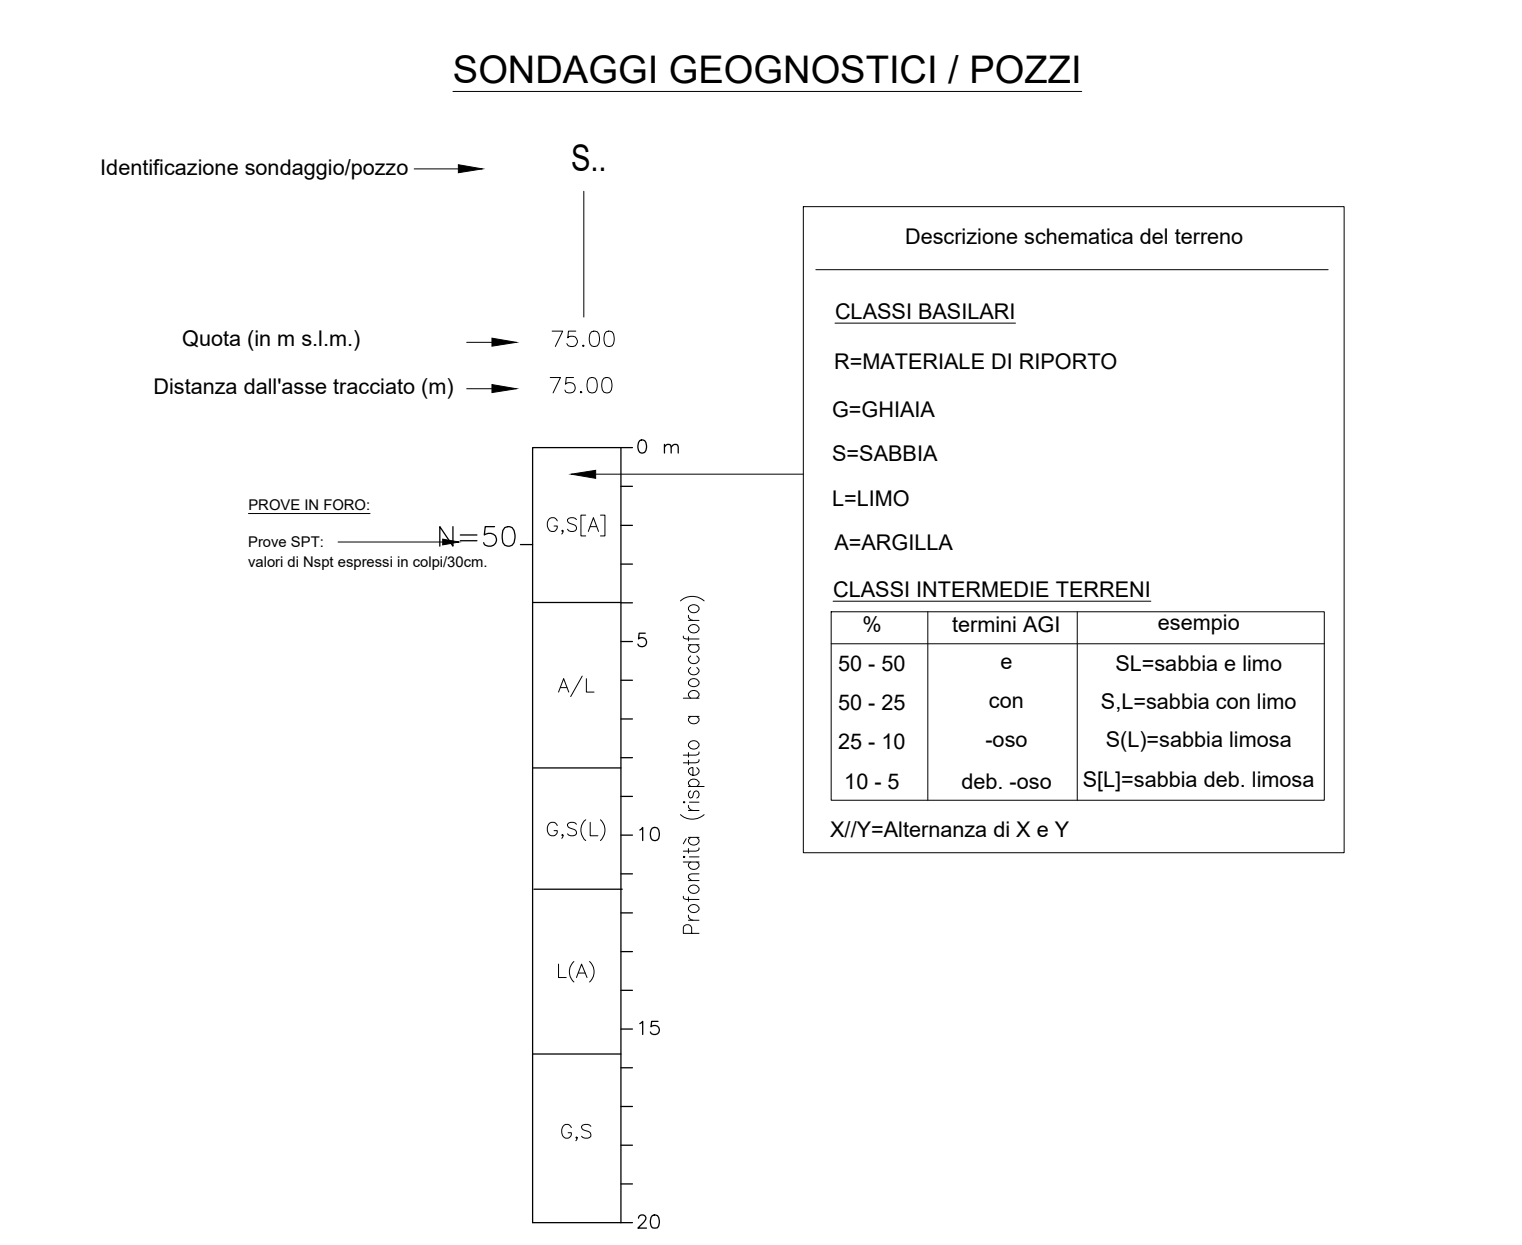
SONDAGGI GEOGNOSTICI / POZZI

Identificazione sondaggio/pozzo

S..

Quota (in m s.l.m.) 75.00

Distanza dall'asse tracciato (m) 75.00

PROVE IN FORO:

Prove SPT:
valori di Nspt espressi in colpi/30cm.

N=50

0 m

G,S[A]

5

A/L

G,S(L)

10

L(A)

15

G,S

20

Profondità (rispetto a boccaforo)

Descrizione schematica del terreno

CLASSI BASILARI

R=MATERIALE DI RIPORTO

G=GHIAIA

S=SABBIA

L=LIMO

A=ARGILLA

CLASSI INTERMEDIE TERRENI

| % | termini AGI | esempio |
|---|---|---|
| 50 - 50 | e | SL=sabbia e limo |
| 50 - 25 | con | S,L=sabbia con limo |
| 25 - 10 | -oso | S(L)=sabbia limosa |
| 10 - 5 | deb. -oso | S[L]=sabbia deb. limosa |

X//Y=Alternanza di X e Y